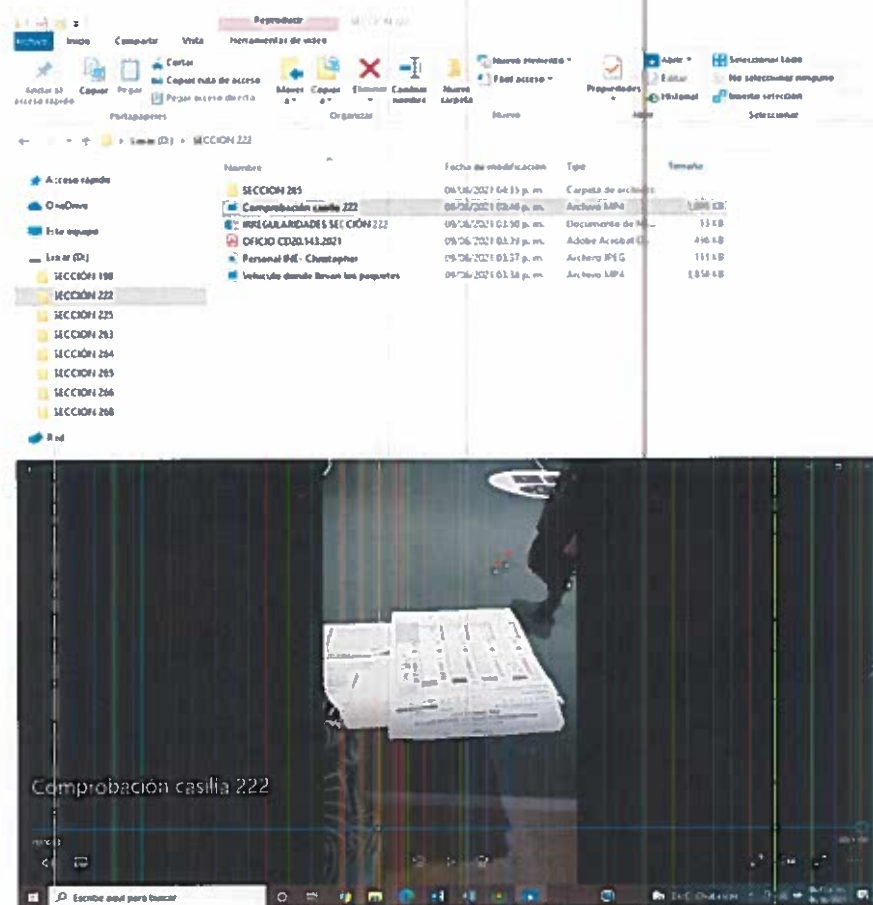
Reproducir SECCION 222
Archivo Inicio Compartir Vista Herramientas de vídeo
Anclar al acceso rápido Copiar Pegar Cortar Copiar ruta de acceso Pegar acceso directo Portapapeles
Mover a Copiar a Eliminar Cambiar nombre Organizar
Nueva carpeta Nuevo elemento Fácil acceso Nuevo
Propiedades Abrir Editar Historial Abrir
Seleccionar todo No seleccionar ninguno Invertir selección Seleccionar
Local (D:) > SECCION 222
Acceso rápido
OneDrive
Este equipo
Local (D:)
SECCIÓN 198
SECCIÓN 222
SECCIÓN 225
SECCIÓN 263
SECCIÓN 264
SECCIÓN 265
SECCIÓN 266
SECCIÓN 268
Red

| Nombre | Fecha de modificación | Tipo | Tamaño |
|---|---|---|---|
| SECCION 265 | 09/06/2021 04:15 p. m. | Carpeta de archivos | |
| Comprobación casilla 222 | 09/06/2021 03:46 p. m. | Archivo MP4 | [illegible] KB |
| IRREGULARIDADES SECCIÓN 222 | 09/06/2021 03:50 p. m. | Documento de M... | 13 KB |
| OFICIO CD20.143.2021 | 09/06/2021 03:39 p. m. | Adobe Acrobat D... | 416 KB |
| Personal INE- Christopher | 09/06/2021 03:37 p. m. | Archivo JPEG | 111 KB |
| Vehículo donde llevan los paquetes | 09/06/2021 03:34 p. m. | Archivo MP4 | 1,856 KB |

Comprobación casilla 222
Escribe aquí para buscar